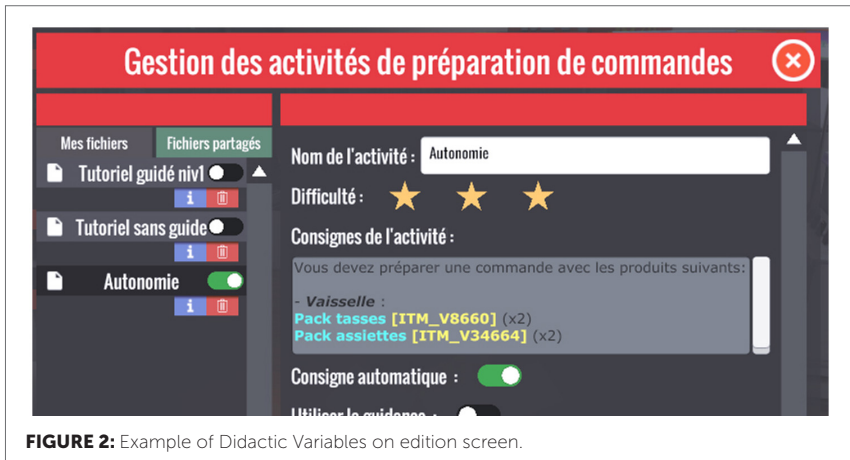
Gestion des activités de préparation de commandes

Mes fichiers
Fichiers partagés

Tutoriel guidé niv1
Tutoriel sans guide
Autonomie

Nom de l'activité : Autonomie

Difficulté :

Consignes de l'activité :

Vous devez préparer une commande avec les produits suivants:

- Vaisselle :
Pack tasses [ITM_V8660] (x2)
Pack assiettes [ITM_V34664] (x2)

Consigne automatique :

Utiliser le guidage :

FIGURE 2: Example of Didactic Variables on edition screen.